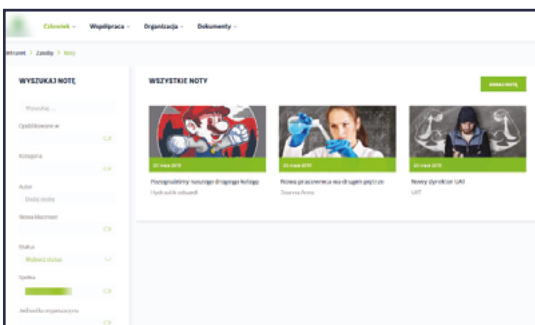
Człowiek ⌄ Współpraca ⌄ Organizacja ⌄ Dokumenty ⌄

Intranet > Zasoby > Noty

WYSZUKAJ NOTĘ

Wyszukaj...

Opublikowane w

Kategoria

Autor

Dodaj osobę

Słowa kluczowe

Status

Wybierz status

Spółka

Jednostka organizacyjna

WSZYSTKIE NOTY

DODAJ NOTĘ

24 maja 2019

Poznajmiliśmy nowego drogiego kolegę

Hydraulik odważny

24 maja 2019

Nowa pracownica na drugim piętrze

Zespoły Firmy

24 maja 2019

Nowy dyrektor UAT

UAT